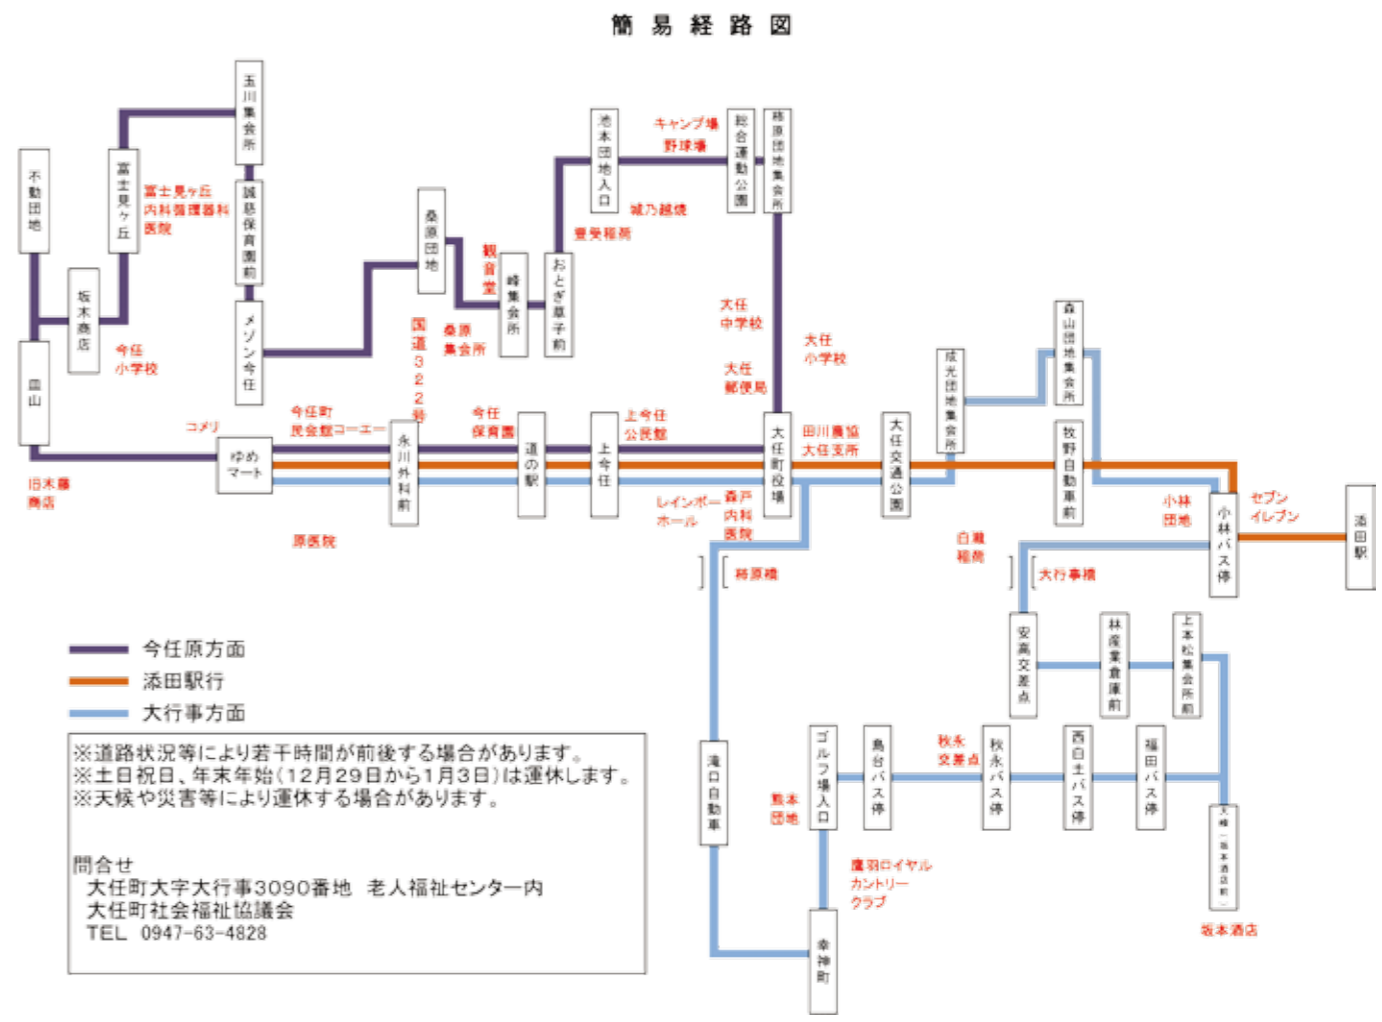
簡易経路図

不動団地

富士見ヶ丘

玉川集会所

誠心保育園前

富士見ヶ丘内科循環器科医院

坂本商店

今任小学校

メゾン今任

桑原団地

国道322号

桑原集会所

観音堂

峰集会所

おとぎ草子前

池本団地入口

キャンプ場

野球場

総合運動公園

柿原団地集会所

城乃越焼

豊受稲荷

大任中学校

大任小学校

大任郵便局

森山団地集会所

成光団地集会所

雪山

コメリ

旧木藤商店

ゆめマート

今任町民会館ユーエー

永川外科前

今任保育園

道の駅

上今任公民館

上今任

大任町役場

田川農協大任支所

大任交通公園

牧野自動車前

小林団地

小林バス停

セブンイレブン

添田駅

原医院

レインボーホール

森戸内科医院

柿原橋

白鳥稲荷

大行事橋

安高交差点

林産業倉庫前

上本松集会所前

今任原方面

添田駅行

大行事方面

※道路状況等により若干時間が前後する場合があります。
※土日祝日、年末年始（12月29日から1月3日）は運休します。
※天候や災害等により運休する場合があります。

問合せ
大任町大字大行事3090番地　老人福祉センター内
大任町社会福祉協議会
TEL　0947-63-4828

滝口自動車

熊本団地

ゴルフ場入口

鳥台バス停

秋永交差点

秋永バス停

西白土バス停

福田バス停

大峰（坂本酒店前）

坂本酒店

鷹羽ロイヤルカントリークラブ

幸神町